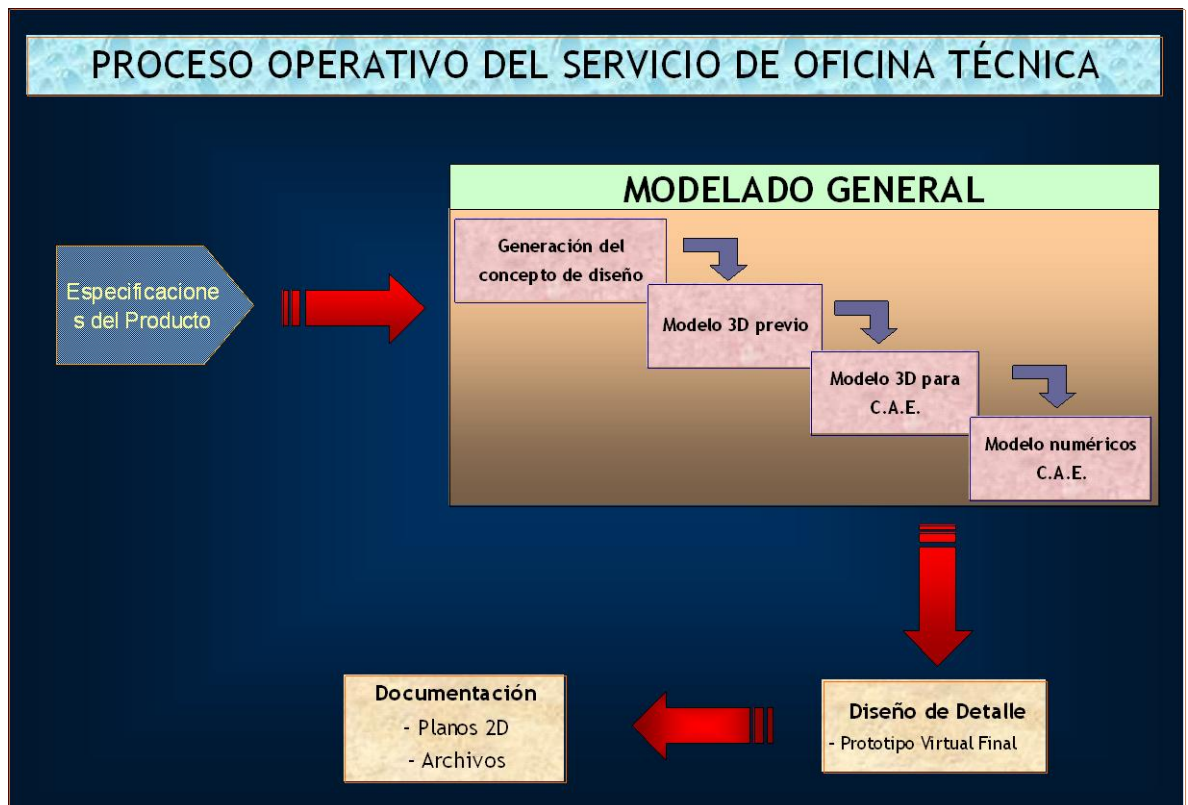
PROCESO OPERATIVO DEL SERVICIO DE OFICINA TÉCNICA

Especificaciones del Producto

MODELADO GENERAL

Generación del concepto de diseño

Modelo 3D previo

Modelo 3D para C.A.E.

Modelo numéricos C.A.E.

Diseño de Detalle
- Prototipo Virtual Final

Documentación
- Planos 2D
- Archivos